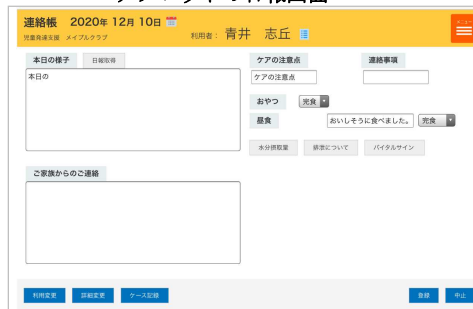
連絡帳 2020年 12月 10日
児童発達支援 メイプルクラブ
利用者： 青井 志丘
メニュー

本日の様子
日報取得
本日の

ケアの注意点
ケアの注意点
連絡事項

おやつ
完食
昼食
おいしそうに食べました。
完食

水分摂取量
排泄について
バイタルサイン

ご家族からのご連絡

利用変更
詳細変更
ケース記録
登録
中止